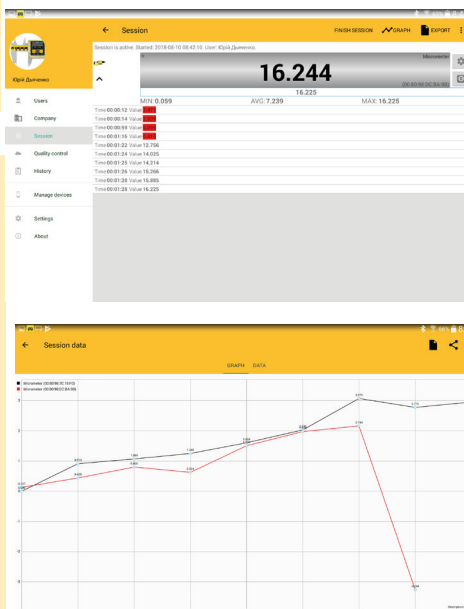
← Session

FINISH SESSION GRAPH EXPORT

Session is active. Started: 2018-08-10 08:42:10. User: Юрій Дьяченко

Micrometer

16.244

[00:80:98:DC:BA:98]

16.225

MIN: 0.059 AVG: 7.239 MAX: 16.225

Time 00:00:12 Value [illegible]
Time 00:00:54 Value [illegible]
Time 00:00:55 Value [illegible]
Time 00:01:16 Value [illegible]
Time 00:01:22 Value 12.756
Time 00:01:24 Value 14.025
Time 00:01:25 Value 14.214
Time 00:01:26 Value 15.266
Time 00:01:28 Value 15.885
Time 00:01:30 Value 16.225

Юрій Дьяченко

Users
Company
Session
Quality control
History
Manage devices
Settings
About

← Session data

GRAPH DATA

Micrometer (00:80:98:DC:10:F3)
Micrometer (00:80:98:DC:BA:98)